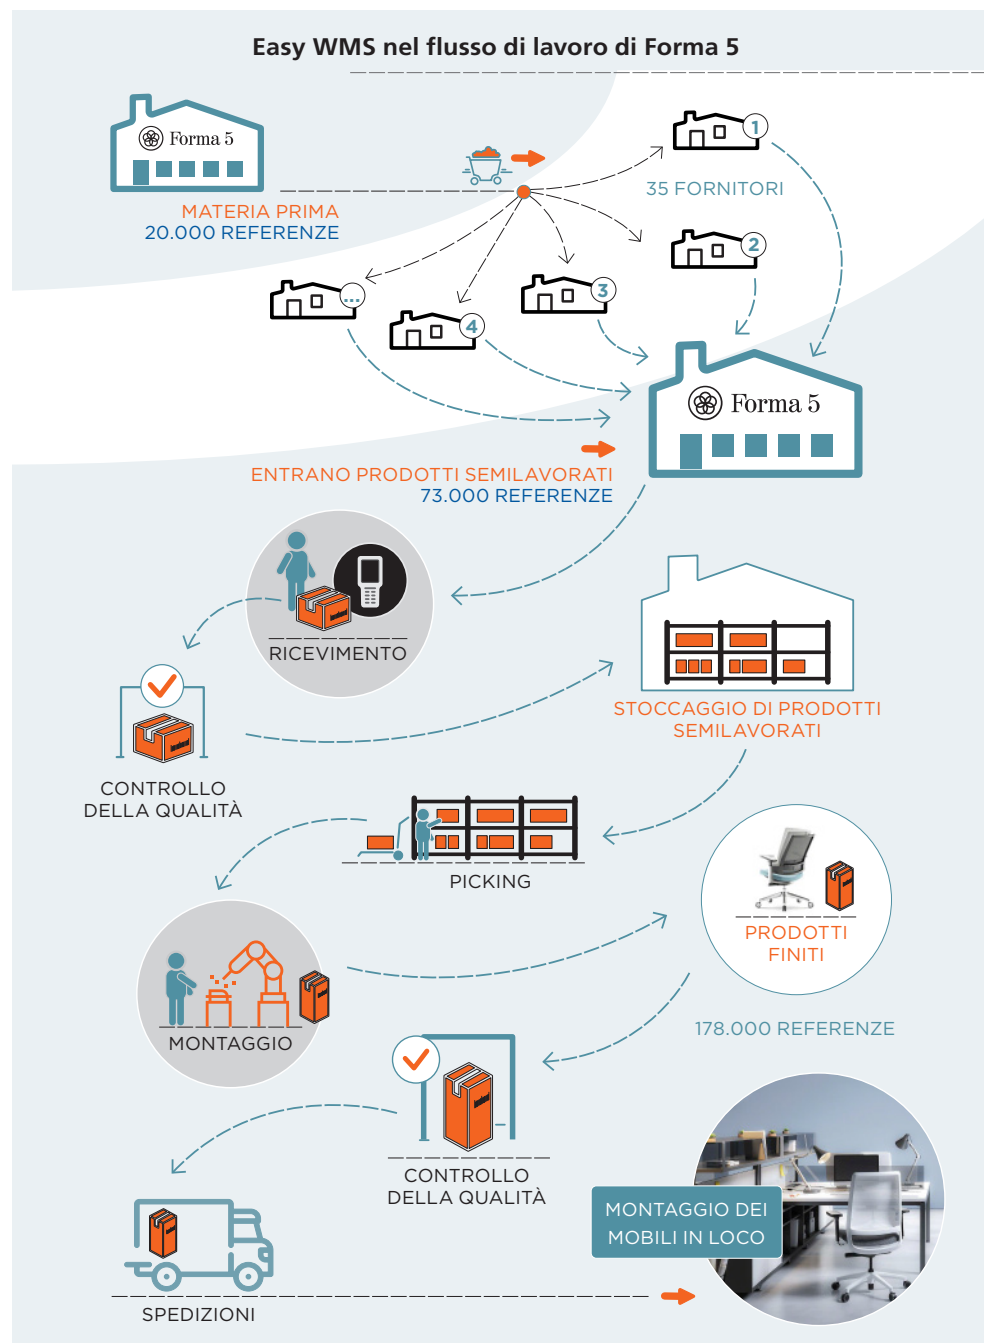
Easy WMS nel flusso di lavoro di Forma 5

Forma 5

MATERIA PRIMA
20.000 REFERENZE

1
35 FORNITORI
2
3
4
...

Forma 5

ENTRANO PRODOTTI SEMILAVORATI
73.000 REFERENZE

RICEVIMENTO

CONTROLLO
DELLA QUALITÀ

STOCCAGGIO DI PRODOTTI
SEMILAVORATI

PICKING

PRODOTTI
FINITI

178.000 REFERENZE

MONTAGGIO

CONTROLLO
DELLA QUALITÀ

MONTAGGIO DEI
MOBILI IN LOCO

SPEDIZIONI